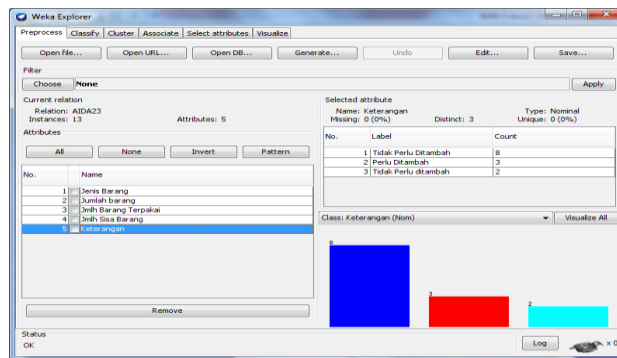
Weka Explorer

Preprocess | Classify | Cluster | Associate | Select attributes | Visualize

Open file... | Open URL... | Open DB... | Generate... | Undo | Edit... | Save...

Filter

Choose | None | Apply

Current relation
Relation: AIDA23
Instances: 13
Attributes: 5

Attributes

All | None | Invert | Pattern

| No. | | Name |
|---|---|---|
| 1 | | Jenis Barang |
| 2 | | Jumlah barang |
| 3 | | Jmlh Barang Terpakai |
| 4 | | Jmlh Sisa Barang |
| 5 | | Keterangan |

Remove

Selected attribute
Name: Keterangan
Missing: 0 (0%)
Distinct: 3
Type: Nominal
Unique: 0 (0%)

| No. | Label | Count |
|---|---|---|
| 1 | Tidak Perlu Ditambah | 8 |
| 2 | Perlu Ditambah | 3 |
| 3 | Tidak Perlu ditambah | 2 |

Class: Keterangan (Nom) | Visualize All

8
3
2

Status
OK

Log

x 0